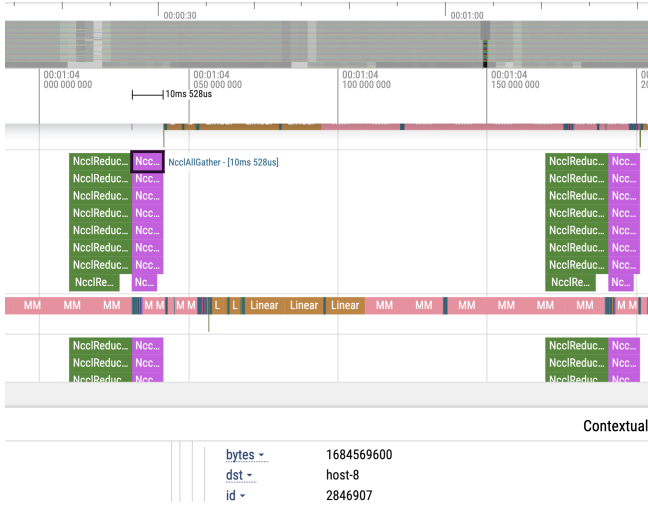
00:00:30
00:01:00

00:01:04
000 000 000
00:01:04
050 000 000
00:01:04
100 000 000
00:01:04
150 000 000
20

10ms 528us

Linear Linear Linear

NcclReduc… Ncc… NcclAllGather - [10ms 528us]
NcclReduc… Ncc…
NcclReduc… Ncc…
NcclReduc… Ncc…
NcclReduc… Ncc…
NcclReduc… Ncc…
NcclReduc… Ncc…
NcclRe… Nc…

NcclReduc… Ncc…
NcclReduc… Ncc…
NcclReduc… Ncc…
NcclReduc… Ncc…
NcclReduc… Ncc…
NcclReduc… Ncc…
NcclReduc… Ncc…
NcclRe… Nc…

MM MM MM M M M M L L Linear Linear Linear MM MM MM MM MM MM MM M M

NcclReduc… Ncc…
NcclReduc… Ncc…
NcclReduc… Ncc…

NcclReduc… Ncc…
NcclReduc… Ncc…
NcclReduc… Ncc…

Contextual

bytes 1684569600
dst host-8
id 2846907